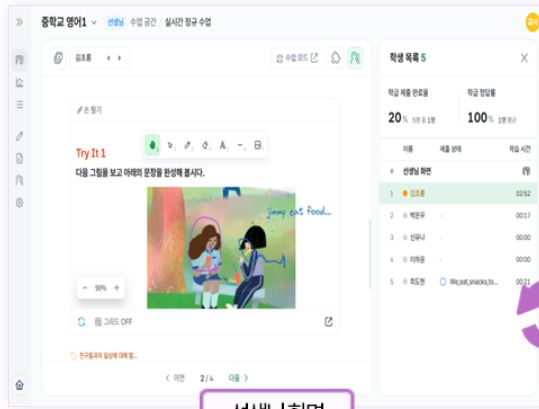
중학교 영어1 ∨ 선생님 수업 공간 | 실시간 정규 수업

김조롱 ‹ ›

수업 모드

손 필기

Try It 1

다음 그림을 보고 아래의 문장을 완성해 봅시다.

Jimmy eat food...

− 90% +

그리드 OFF

친구들과의 일상에 대해 말...

‹ 이전 2 / 4 다음 ›

학생 목록 5

학급 제출 완료율
20% 5명 중 1명

학급 정답률
100% 1명 평균

| # | 이름 | 제출 상태 | 학습 시간 |
|---|---|---|---|
| # | 선생님 화면 | | |
| 1 | 김조롱 | - | 02:52 |
| 2 | 박은우 | - | 00:17 |
| 3 | 신유나 | - | 00:00 |
| 4 | 이하윤 | - | 00:00 |
| 5 | 최도현 | We_eat_snacks_to... | 00:21 |

선생님화면